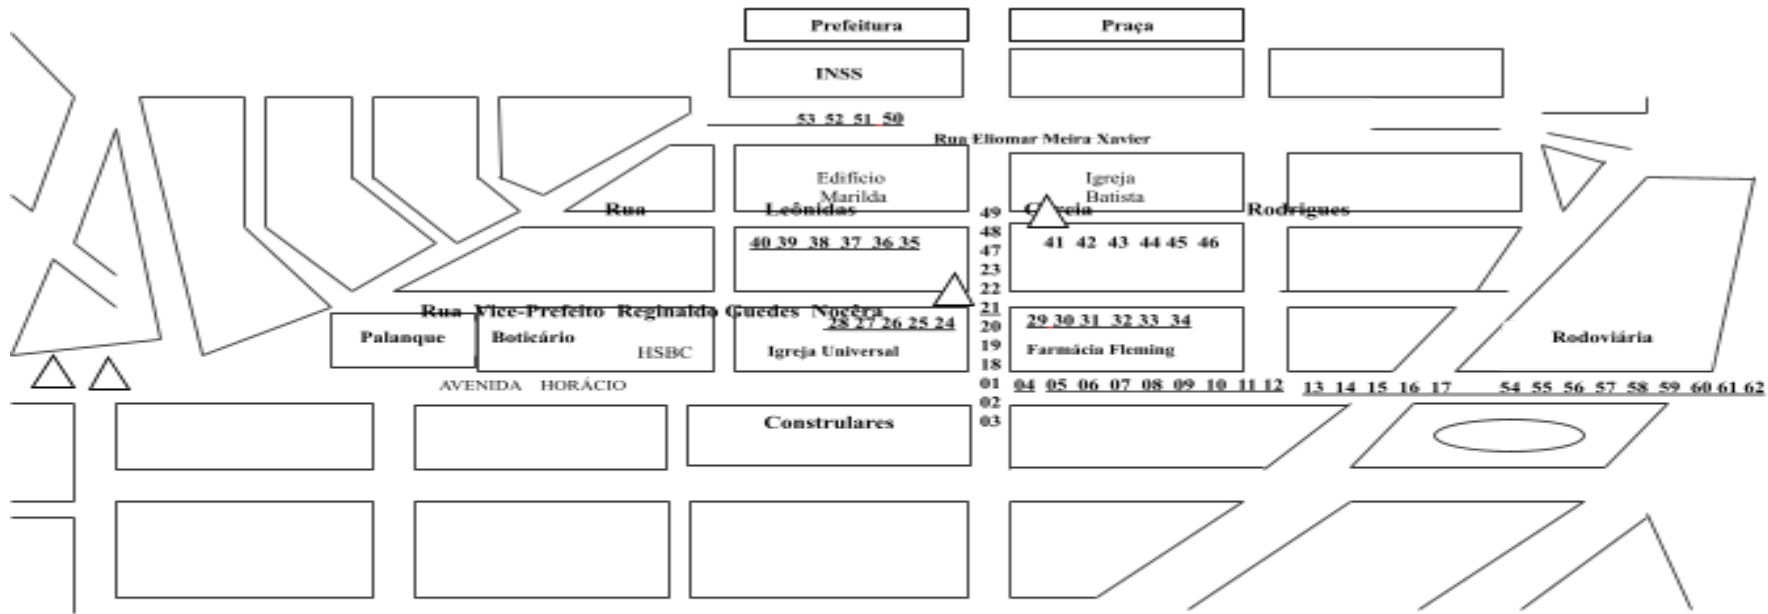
Prefeitura

Praça

INSS

53 52 51 50

Rua Eliomar Meira Xavier

Edifício Marilda

Igreja Batista

Rua Leônidas Garcia Rodrigues

49
48
47
23
22
21
20
19
18
01
02
03

40 39 38 37 36 35

41 42 43 44 45 46

Rua Vice-Prefeito Reginaldo Guedes Nogera

28 27 26 25 24

29 30 31 32 33 34

Palanque

Boticário

HSBC

Igreja Universal

Farmácia Fleming

Rodoviária

AVENIDA HORÁCIO

04 05 06 07 08 09 10 11 12

13 14 15 16 17

54 55 56 57 58 59 60 61 62

Construlares